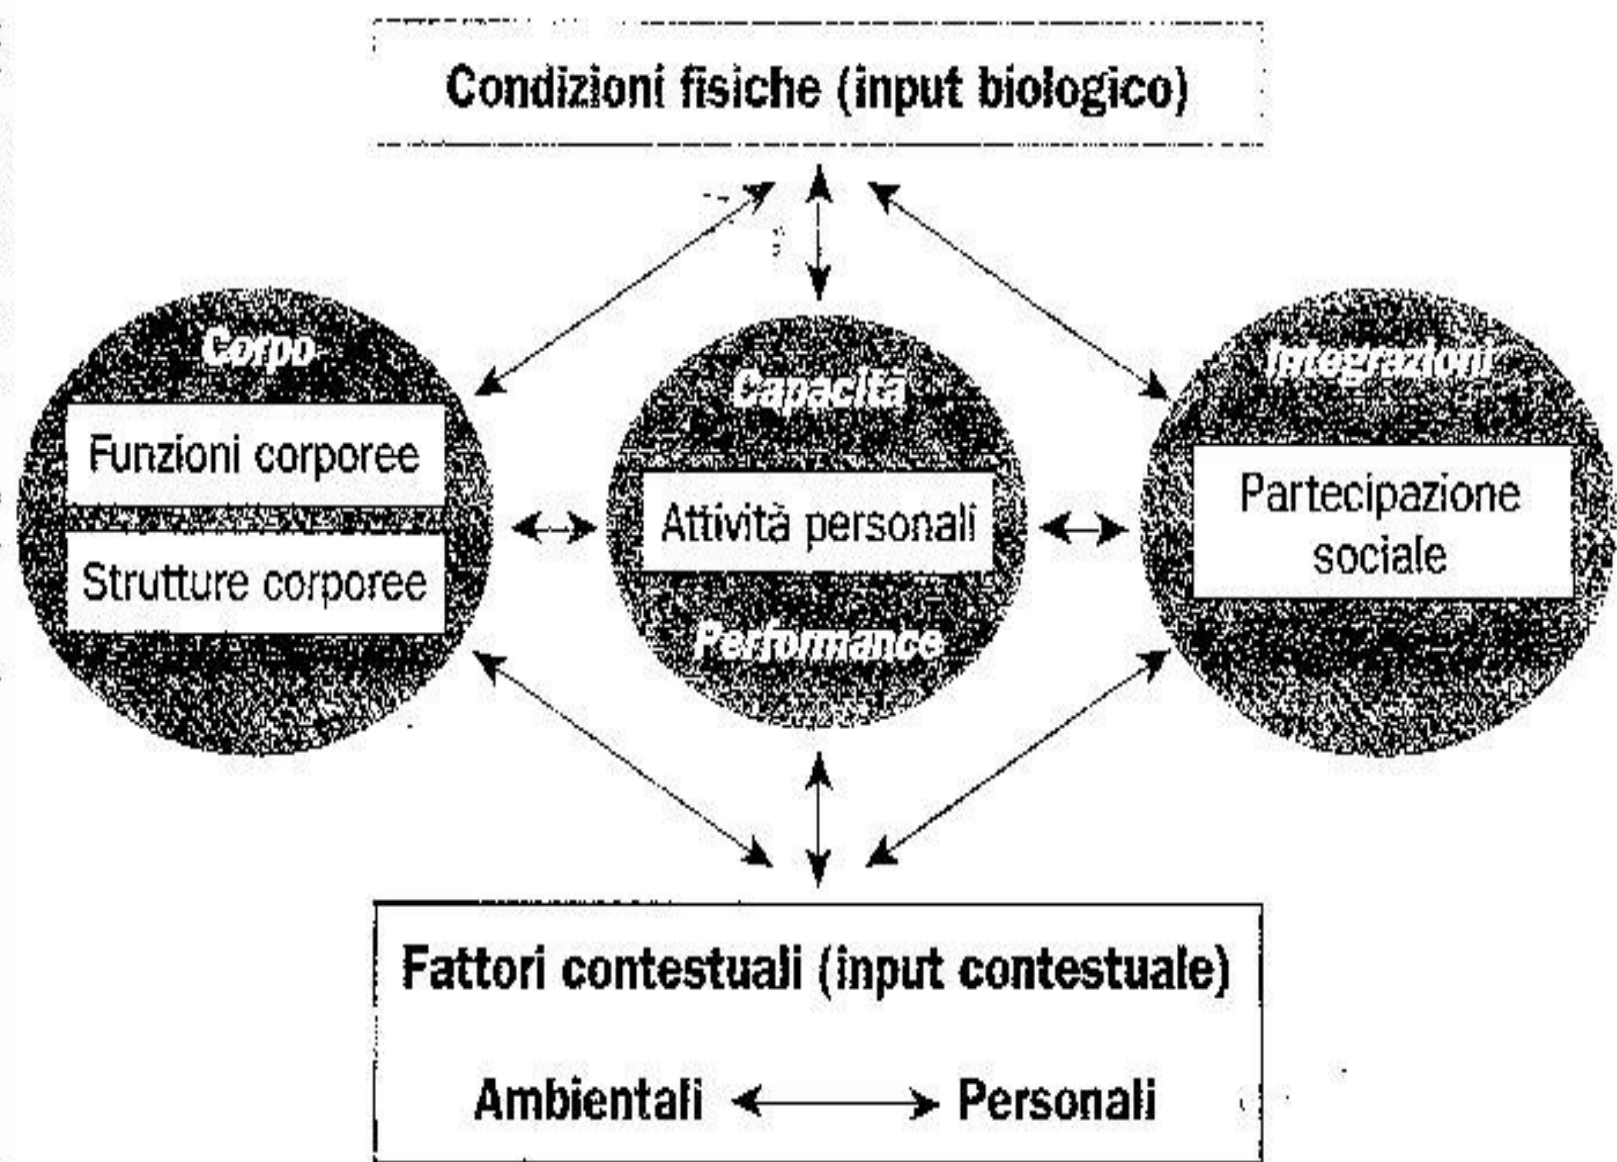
Condizioni fisiche (input biologico)

Corpo

Funzioni corporee

Strutture corporee

Capacità

Attività personali

Performance

Integrazioni

Partecipazione sociale

Fattori contestuali (input contestuale)

Ambientali ⟷ Personali